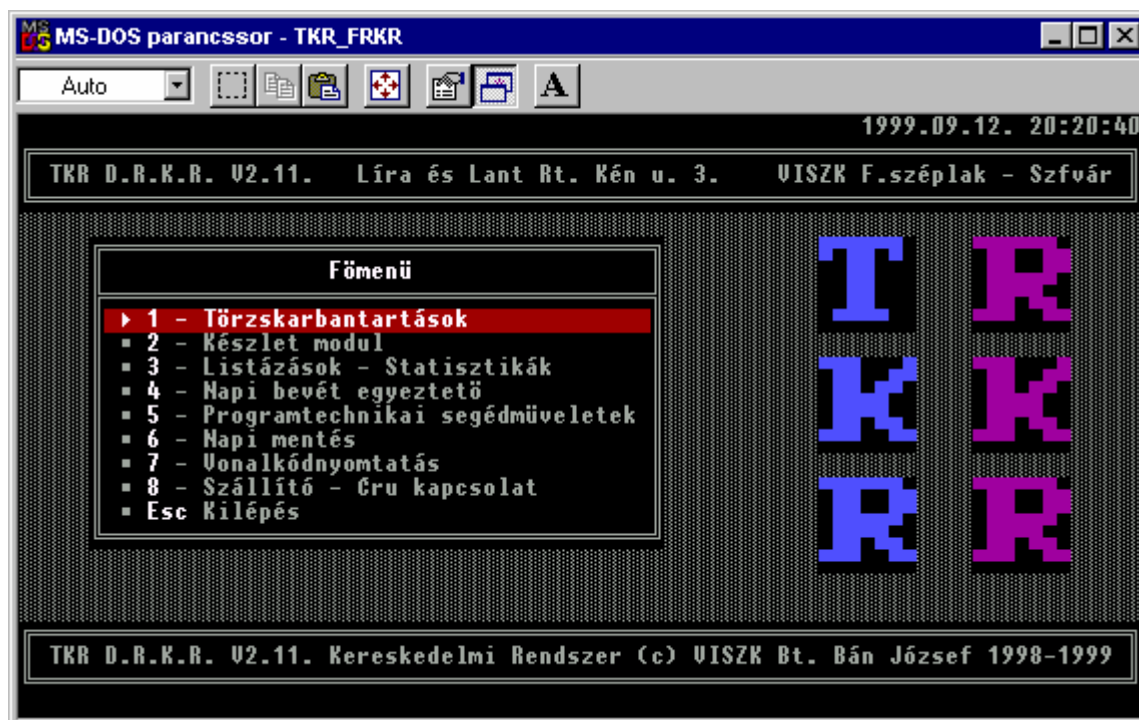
MS-DOS parancssor - TKR_FRKR

Auto

A

1999.09.12. 20:20:40

TKR D.R.K.R. V2.11. Líra és Lant Rt. Kén u. 3. VISZK F.széplak - Szfvár

Fömenü

1 - Törzskarbantartások
2 - Készlet modul
3 - Listázások - Statisztikák
4 - Napi bevét egyeztetö
5 - Programtechnikai segédmüveletek
6 - Napi mentés
7 - Vonalkódnyomtatás
8 - Szállító - Cru kapcsolat
Esc Kilépés

T R
K K
R R

TKR D.R.K.R. V2.11. Kereskedelmi Rendszer (c) VISZK Bt. Bán József 1998-1999